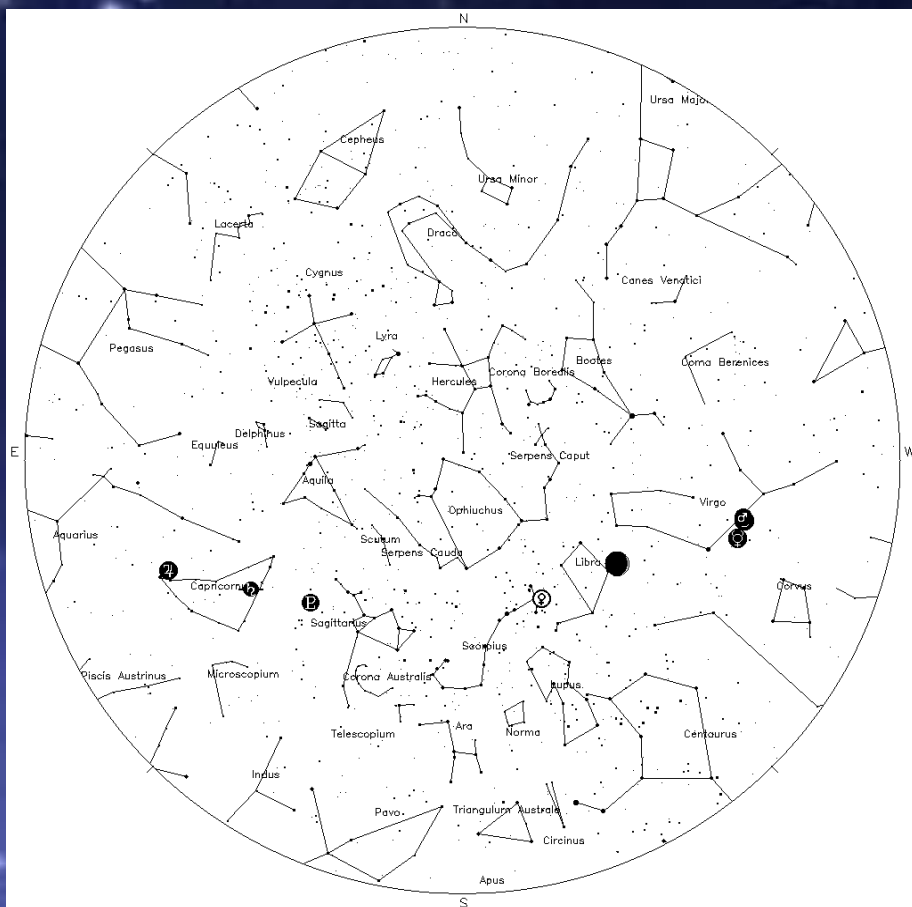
N

Ursa Major

Cepheus

Ursa Minor

Lacerta

Draco

Canes Venatici

Cygnus

Pegasus

Lyra

Bootes

Coma Berenices

Vulpecula

Hercules

Corona Borealis

Delphinus

Sagitta

Equuleus

E

W

Serpens Caput

Aquila

Virgo

Ophiuchus

Aquarius

Scutum

Serpens Cauda

Libra

Capricornus

Corvus

Sagittarius

Scorpius

Piscis Austrinus

Microscopium

Corona Australis

Lupus

Ara

Norma

Centaurus

Telescopium

Indus

Pavo

Triangulum Australe

Circinus

Apus

S